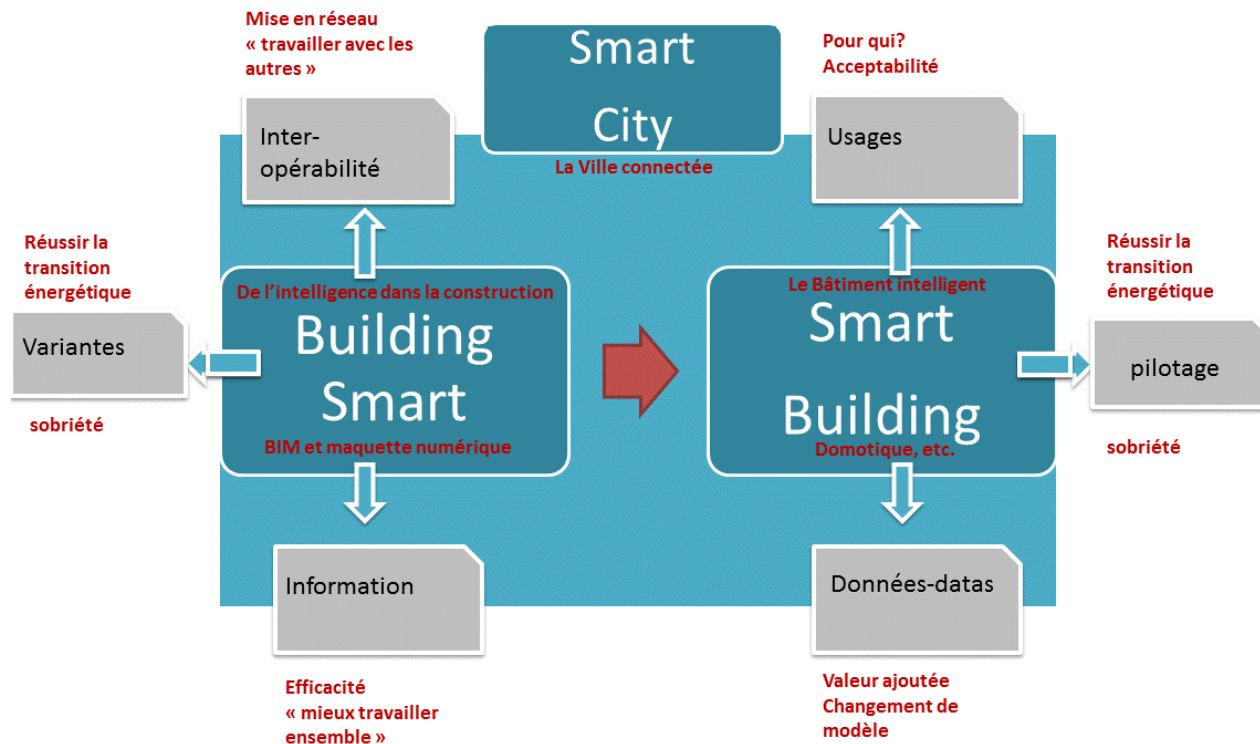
Mise en réseau
« travailler avec les autres »

Inter-opérabilité

Smart City

La Ville connectée

Pour qui?
Acceptabilité

Usages

Réussir la transition énergétique

Variantes

sobriété

De l'intelligence dans la construction

Building Smart

BIM et maquette numérique

Le Bâtiment intelligent

Smart Building

Domotique, etc.

Réussir la transition énergétique

pilotage

sobriété

Information

Efficacité
« mieux travailler ensemble »

Données-datas

Valeur ajoutée
Changement de modèle